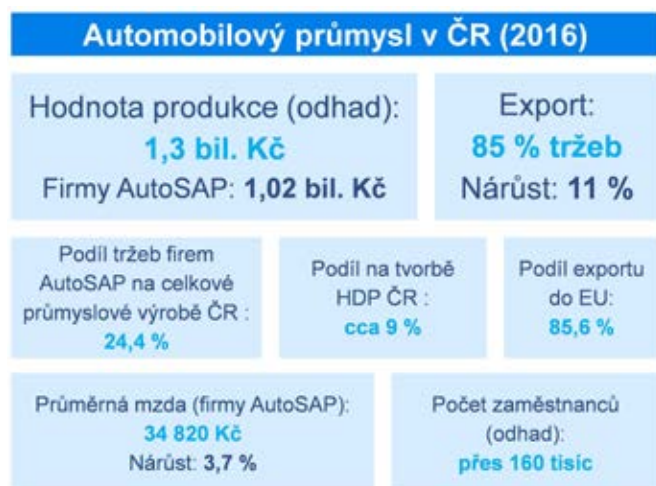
Automobilový průmysl v ČR (2016)

Hodnota produkce (odhad):
1,3 bil. Kč
Firmy AutoSAP: 1,02 bil. Kč

Export:
85 % tržeb
Nárůst: 11 %

Podíl tržeb firem AutoSAP na celkové průmyslové výrobě ČR :
24,4 %

Podíl na tvorbě HDP ČR :
cca 9 %

Podíl exportu do EU:
85,6 %

Průměrná mzda (firmy AutoSAP):
34 820 Kč
Nárůst: 3,7 %

Počet zaměstnanců (odhad):
přes 160 tisíc